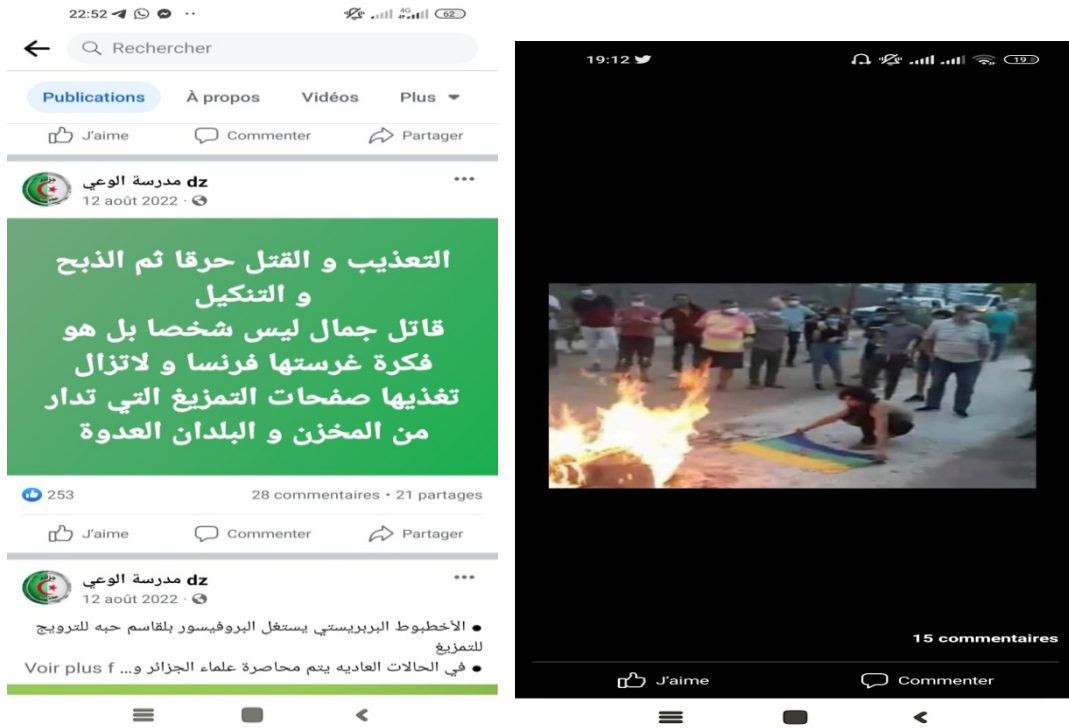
22:52 62

Rechercher

Publications À propos Vidéos Plus

J'aime Commenter Partager

مدرسة الوعي dz
12 août 2022 ·

التعذيب و القتل حرقا ثم الذبح و التنكيل
قاتل جمال ليس شخصا بل هو فكرة غرستها فرنسا و لاتزال تغذيها صفحات التمزيغ التي تدار من المخزن و البلدان العدوة

253 28 commentaires · 21 partages

J'aime Commenter Partager

مدرسة الوعي dz
12 août 2022 ·

● الأخطبوط البربريستي يستغل البروفيسور بلقاسم حبه للترويج للتمزيغ
● في الحالات العاديه يتم محاصرة علماء الجزائر و... Voir plus

19:12 19

15 commentaires

J'aime Commenter